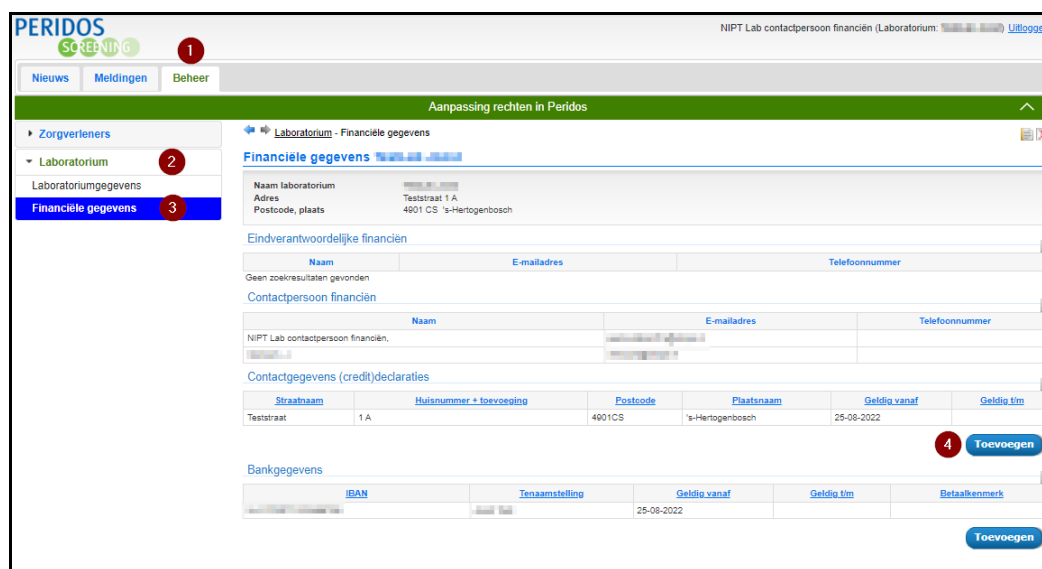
PERIDOS
SCREENING

NIPT Lab contactpersoon financiën (Laboratorium: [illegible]) Uitlogge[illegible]

1

Nieuws | Meldingen | Beheer

Aanpassing rechten in Peridos

Zorgverleners

Laboratorium 2

Laboratoriumgegevens

Financiële gegevens 3

Laboratorium - Financiële gegevens

Financiële gegevens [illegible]

Naam laboratorium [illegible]
Adres Teststraat 1 A
Postcode, plaats 4901 CS 's-Hertogenbosch

Eindverantwoordelijke financiën

| Naam | E-mailadres | Telefoonnummer |
|---|---|---|

Geen zoekresultaten gevonden

Contactpersoon financiën

| Naam | E-mailadres | Telefoonnummer |
|---|---|---|
| NIPT Lab contactpersoon financiën, | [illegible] | |
| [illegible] | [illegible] | |

Contactgegevens (credit)declaraties

| Straatnaam | Huisnummer + toevoeging | Postcode | Plaatsnaam | Geldig vanaf | Geldig t/m |
|---|---|---|---|---|---|
| Teststraat | 1 A | 4901CS | 's-Hertogenbosch | 25-08-2022 | |

4 Toevoegen

Bankgegevens

| IBAN | Tenaamstelling | Geldig vanaf | Geldig t/m | Betaalkenmerk |
|---|---|---|---|---|
| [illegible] | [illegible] | 25-08-2022 | | |

Toevoegen